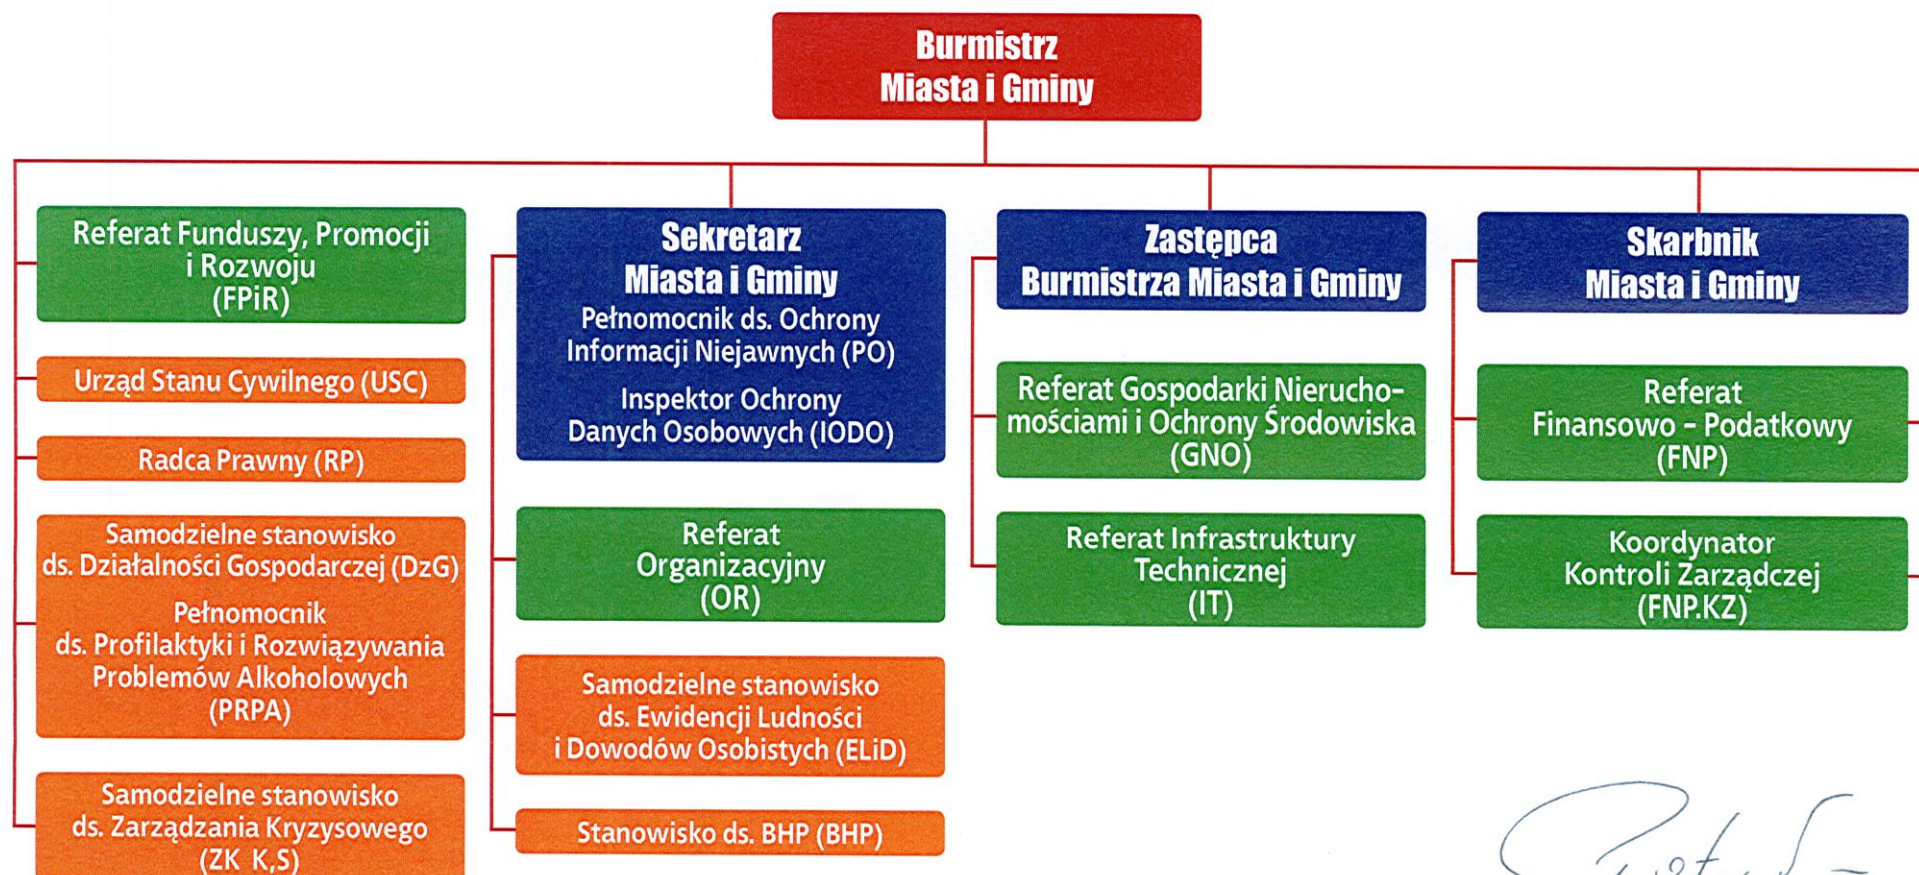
Burmistrz
Miasta i Gminy

Referat Funduszy, Promocji i Rozwoju (FPiR)

Urząd Stanu Cywilnego (USC)

Radca Prawny (RP)

Samodzielne stanowisko ds. Działalności Gospodarczej (DzG)
Pełnomocnik ds. Profilaktyki i Rozwiązywania Problemów Alkoholowych (PRPA)

Samodzielne stanowisko ds. Zarządzania Kryzysowego (ZK K,S)

Sekretarz
Miasta i Gminy
Pełnomocnik ds. Ochrony Informacji Niejawnych (PO)
Inspektor Ochrony Danych Osobowych (IODO)

Referat Organizacyjny (OR)

Samodzielne stanowisko ds. Ewidencji Ludności i Dowodów Osobistych (ELiD)

Stanowisko ds. BHP (BHP)

Zastępca
Burmistrza Miasta i Gminy

Referat Gospodarki Nieruchomościami i Ochrony Środowiska (GNO)

Referat Infrastruktury Technicznej (IT)

Skarbnik
Miasta i Gminy

Referat Finansowo - Podatkowy (FNP)

Koordynator Kontroli Zarządczej (FNP.KZ)